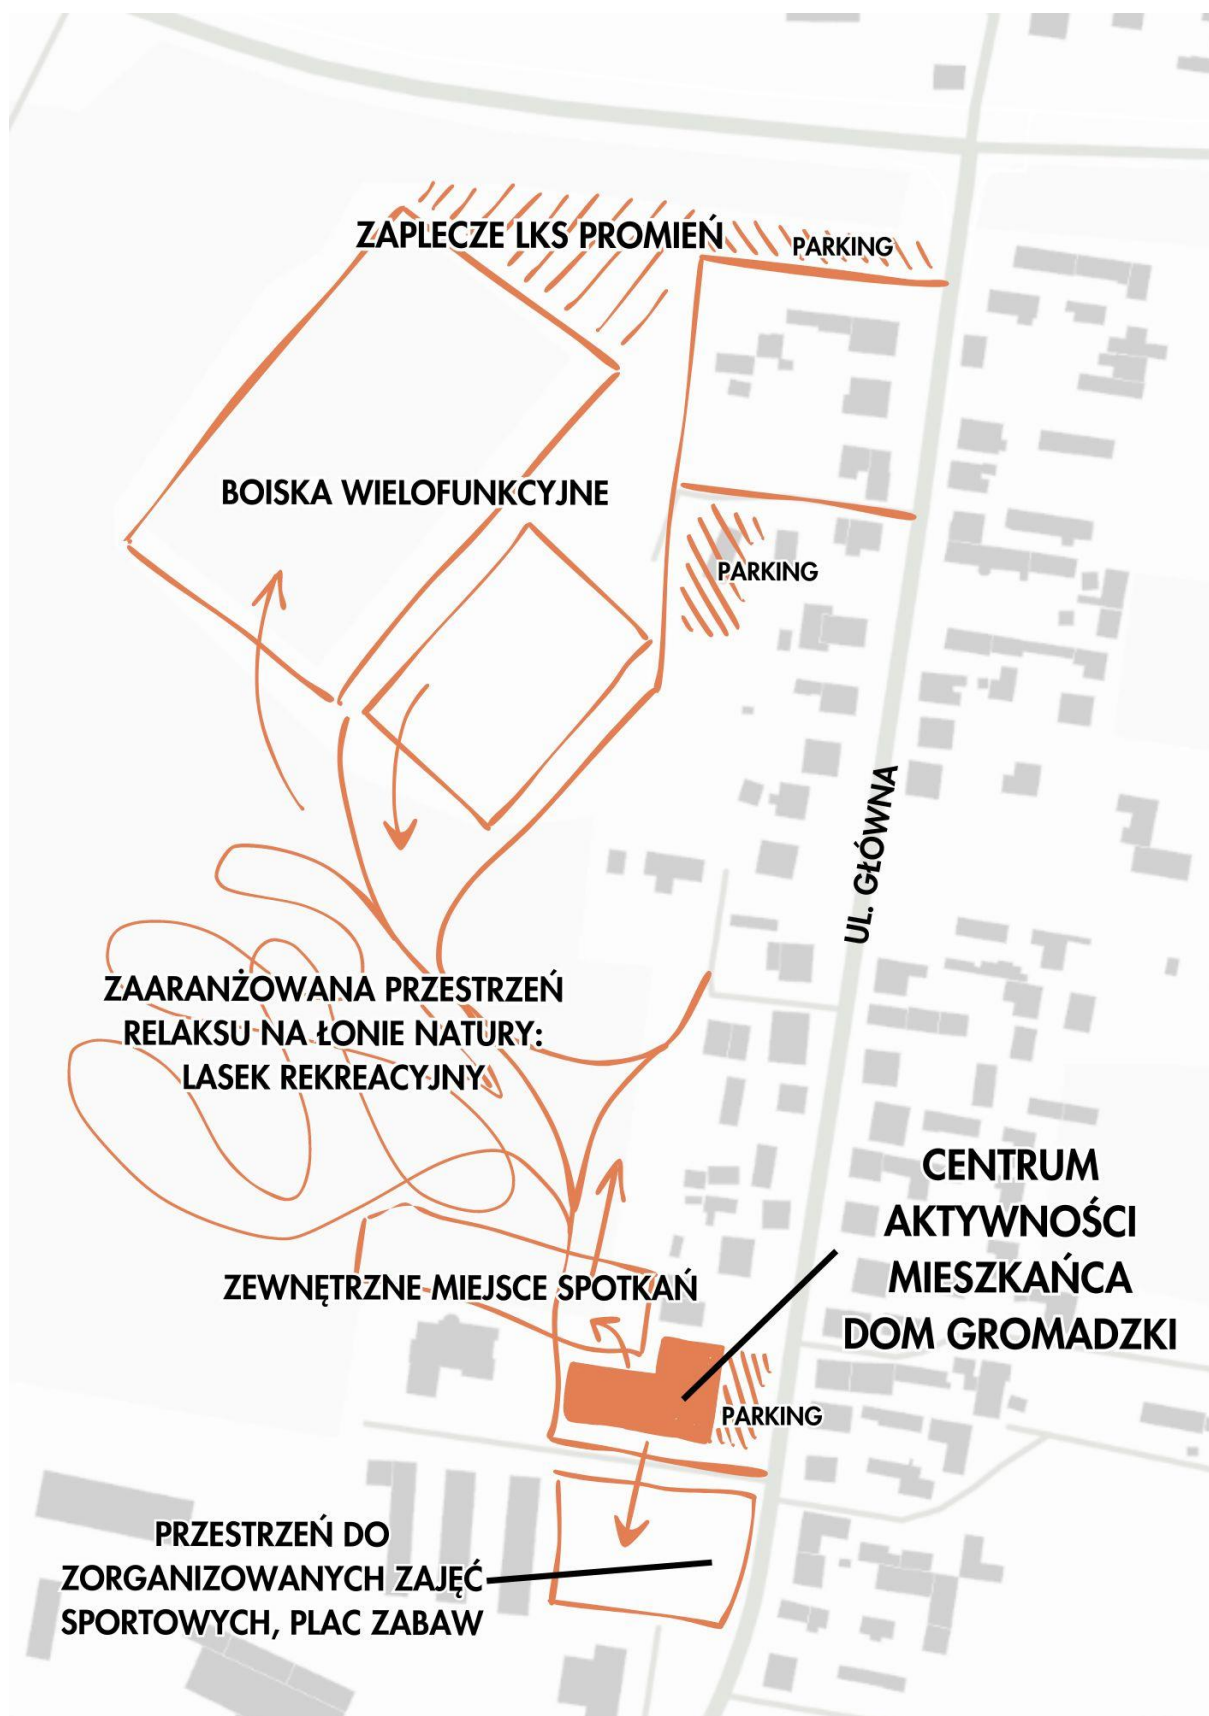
ZAPLECZE LKS PROMIEŃ

PARKING

BOISKA WIELOFUNKCYJNE

PARKING

UL. GŁÓWNA

ZAARANŻOWANA PRZESTRZEŃ RELAKSU NA ŁONIE NATURY: LASEK REKREACYJNY

CENTRUM AKTYWNOŚCI MIESZKAŃCA DOM GROMADZKI

ZEWNĘTRZNE MIEJSCE SPOTKAŃ

PARKING

PRZESTRZEŃ DO ZORGANIZOWANYCH ZAJĘĆ SPORTOWYCH, PLAC ZABAW